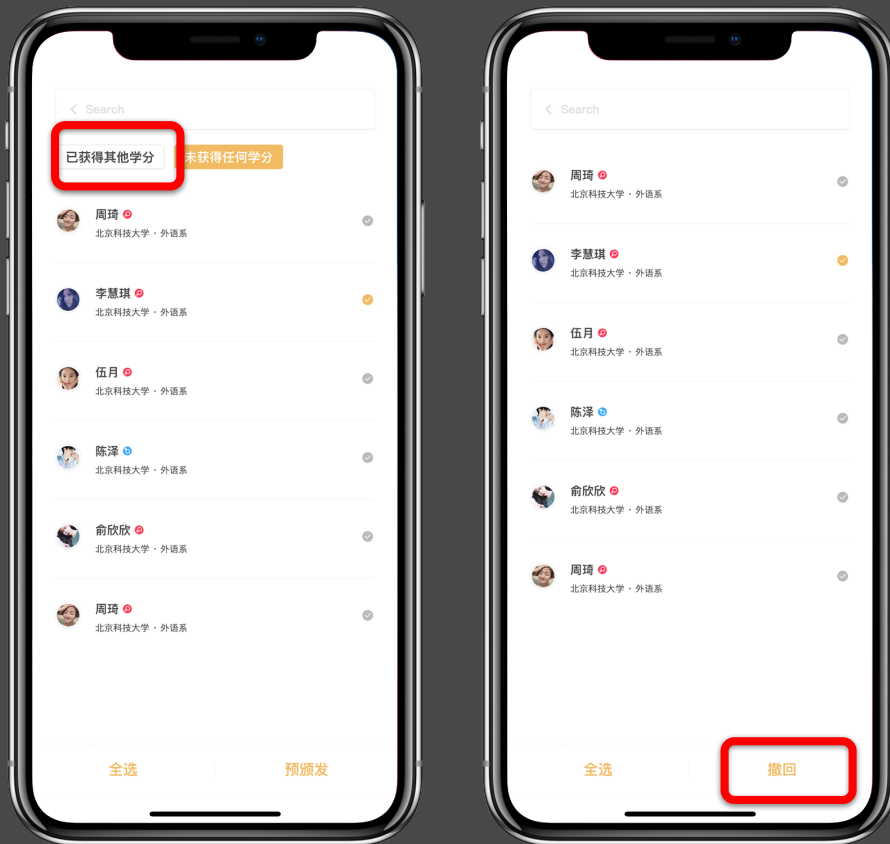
Search

已获得其他学分 未获得任何学分

周琦
北京科技大学 · 外语系

李慧琪
北京科技大学 · 外语系

伍月
北京科技大学 · 外语系

陈泽
北京科技大学 · 外语系

俞欣欣
北京科技大学 · 外语系

周琦
北京科技大学 · 外语系

全选 预颁发

Search

周琦
北京科技大学 · 外语系

李慧琪
北京科技大学 · 外语系

伍月
北京科技大学 · 外语系

陈泽
北京科技大学 · 外语系

俞欣欣
北京科技大学 · 外语系

周琦
北京科技大学 · 外语系

全选 撤回